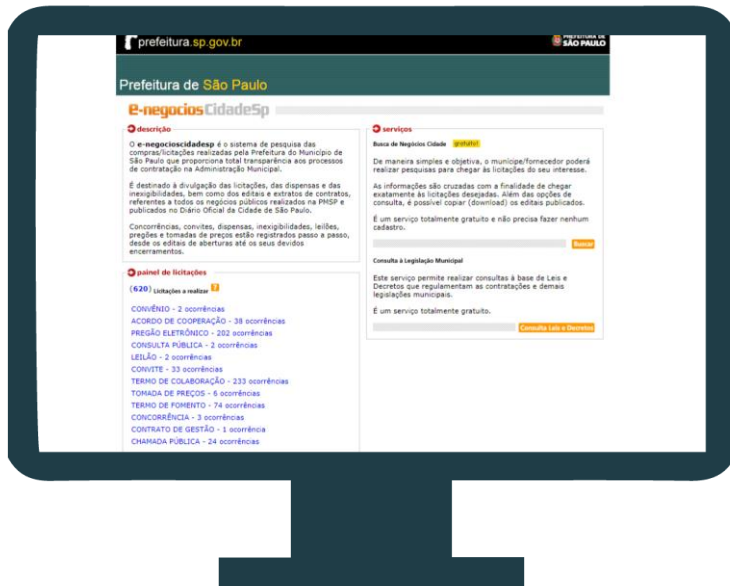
prefeitura.sp.gov.br

PREFEITURA DE SÃO PAULO

Prefeitura de São Paulo

e-negocios CidadeSp

descrição

O e-negocioscidadesp é o sistema de pesquisa das compras/licitações realizadas pela Prefeitura do Município de São Paulo que proporciona total transparência aos processos de contratação na Administração Municipal.

É destinado à divulgação das licitações, das dispensas e das inexigibilidades, bem como dos editais e extratos de contratos, referentes a todos os negócios públicos realizados na PMSP e publicados no Diário Oficial da Cidade de São Paulo.

Concorrências, convites, dispensas, inexigibilidades, leilões, pregões e tomadas de preços estão registrados passo a passo, desde os editais de aberturas até os seus devidos encerramentos.

painel de licitações

(620) Licitações a realizar

CONVÊNIO - 2 ocorrências
ACORDO DE COOPERAÇÃO - 38 ocorrências
PREGÃO ELETRÔNICO - 202 ocorrências
CONSULTA PÚBLICA - 2 ocorrências
LEILÃO - 2 ocorrências
CONVITE - 33 ocorrências
TERMO DE COLABORAÇÃO - 233 ocorrências
TOMADA DE PREÇOS - 6 ocorrências
TERMO DE FOMENTO - 74 ocorrências
CONCORRÊNCIA - 3 ocorrências
CONTRATO DE GESTÃO - 1 ocorrência
CHAMADA PÚBLICA - 24 ocorrências

serviços

Busca de Negócios Cidade gratuito!

De maneira simples e objetiva, o munícipe/fornecedor poderá realizar pesquisas para chegar às licitações do seu interesse.

As informações são cruzadas com a finalidade de chegar exatamente às licitações desejadas. Além das opções de consulta, é possível copiar (download) os editais publicados.

É um serviço totalmente gratuito e não precisa fazer nenhum cadastro.

Buscar

Consulta à Legislação Municipal

Este serviço permite realizar consultas à base de Leis e Decretos que regulamentam as contratações e demais legislações municipais.

É um serviço totalmente gratuito.

Consulta Leis e Decretos